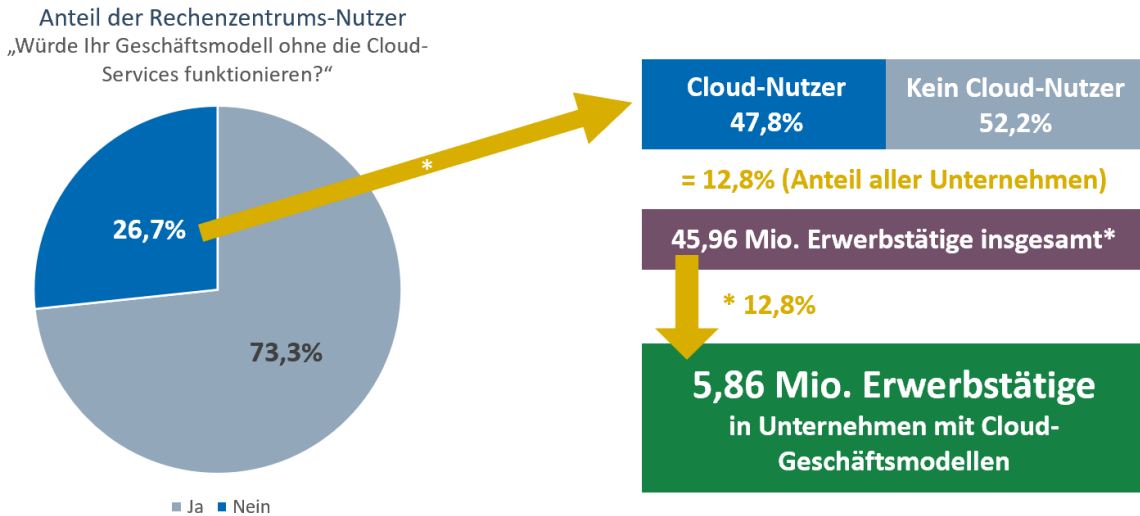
Anteil der Rechenzentrums-Nutzer
„Würde Ihr Geschäftsmodell ohne die Cloud-Services funktionieren?“

26,7%

73,3%

■ Ja ■ Nein

*

| Cloud-Nutzer 47,8% | Kein Cloud-Nutzer 52,2% |
|---|---|

= 12,8% (Anteil aller Unternehmen)

45,96 Mio. Erwerbstätige insgesamt*

* 12,8%

5,86 Mio. Erwerbstätige
in Unternehmen mit Cloud-Geschäftsmodellen